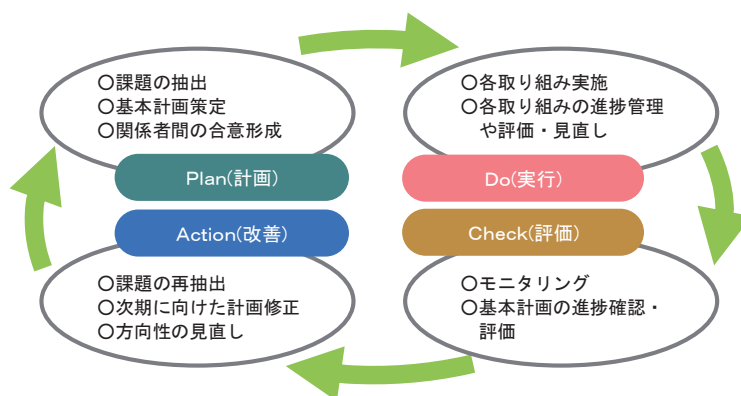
○課題の抽出
○基本計画策定
○関係者間の合意形成

Plan(計画)

○各取り組み実施
○各取り組みの進捗管理や評価・見直し

Do(実行)

Action(改善)

○課題の再抽出
○次期に向けた計画修正
○方向性の見直し

Check(評価)

○モニタリング
○基本計画の進捗確認・評価